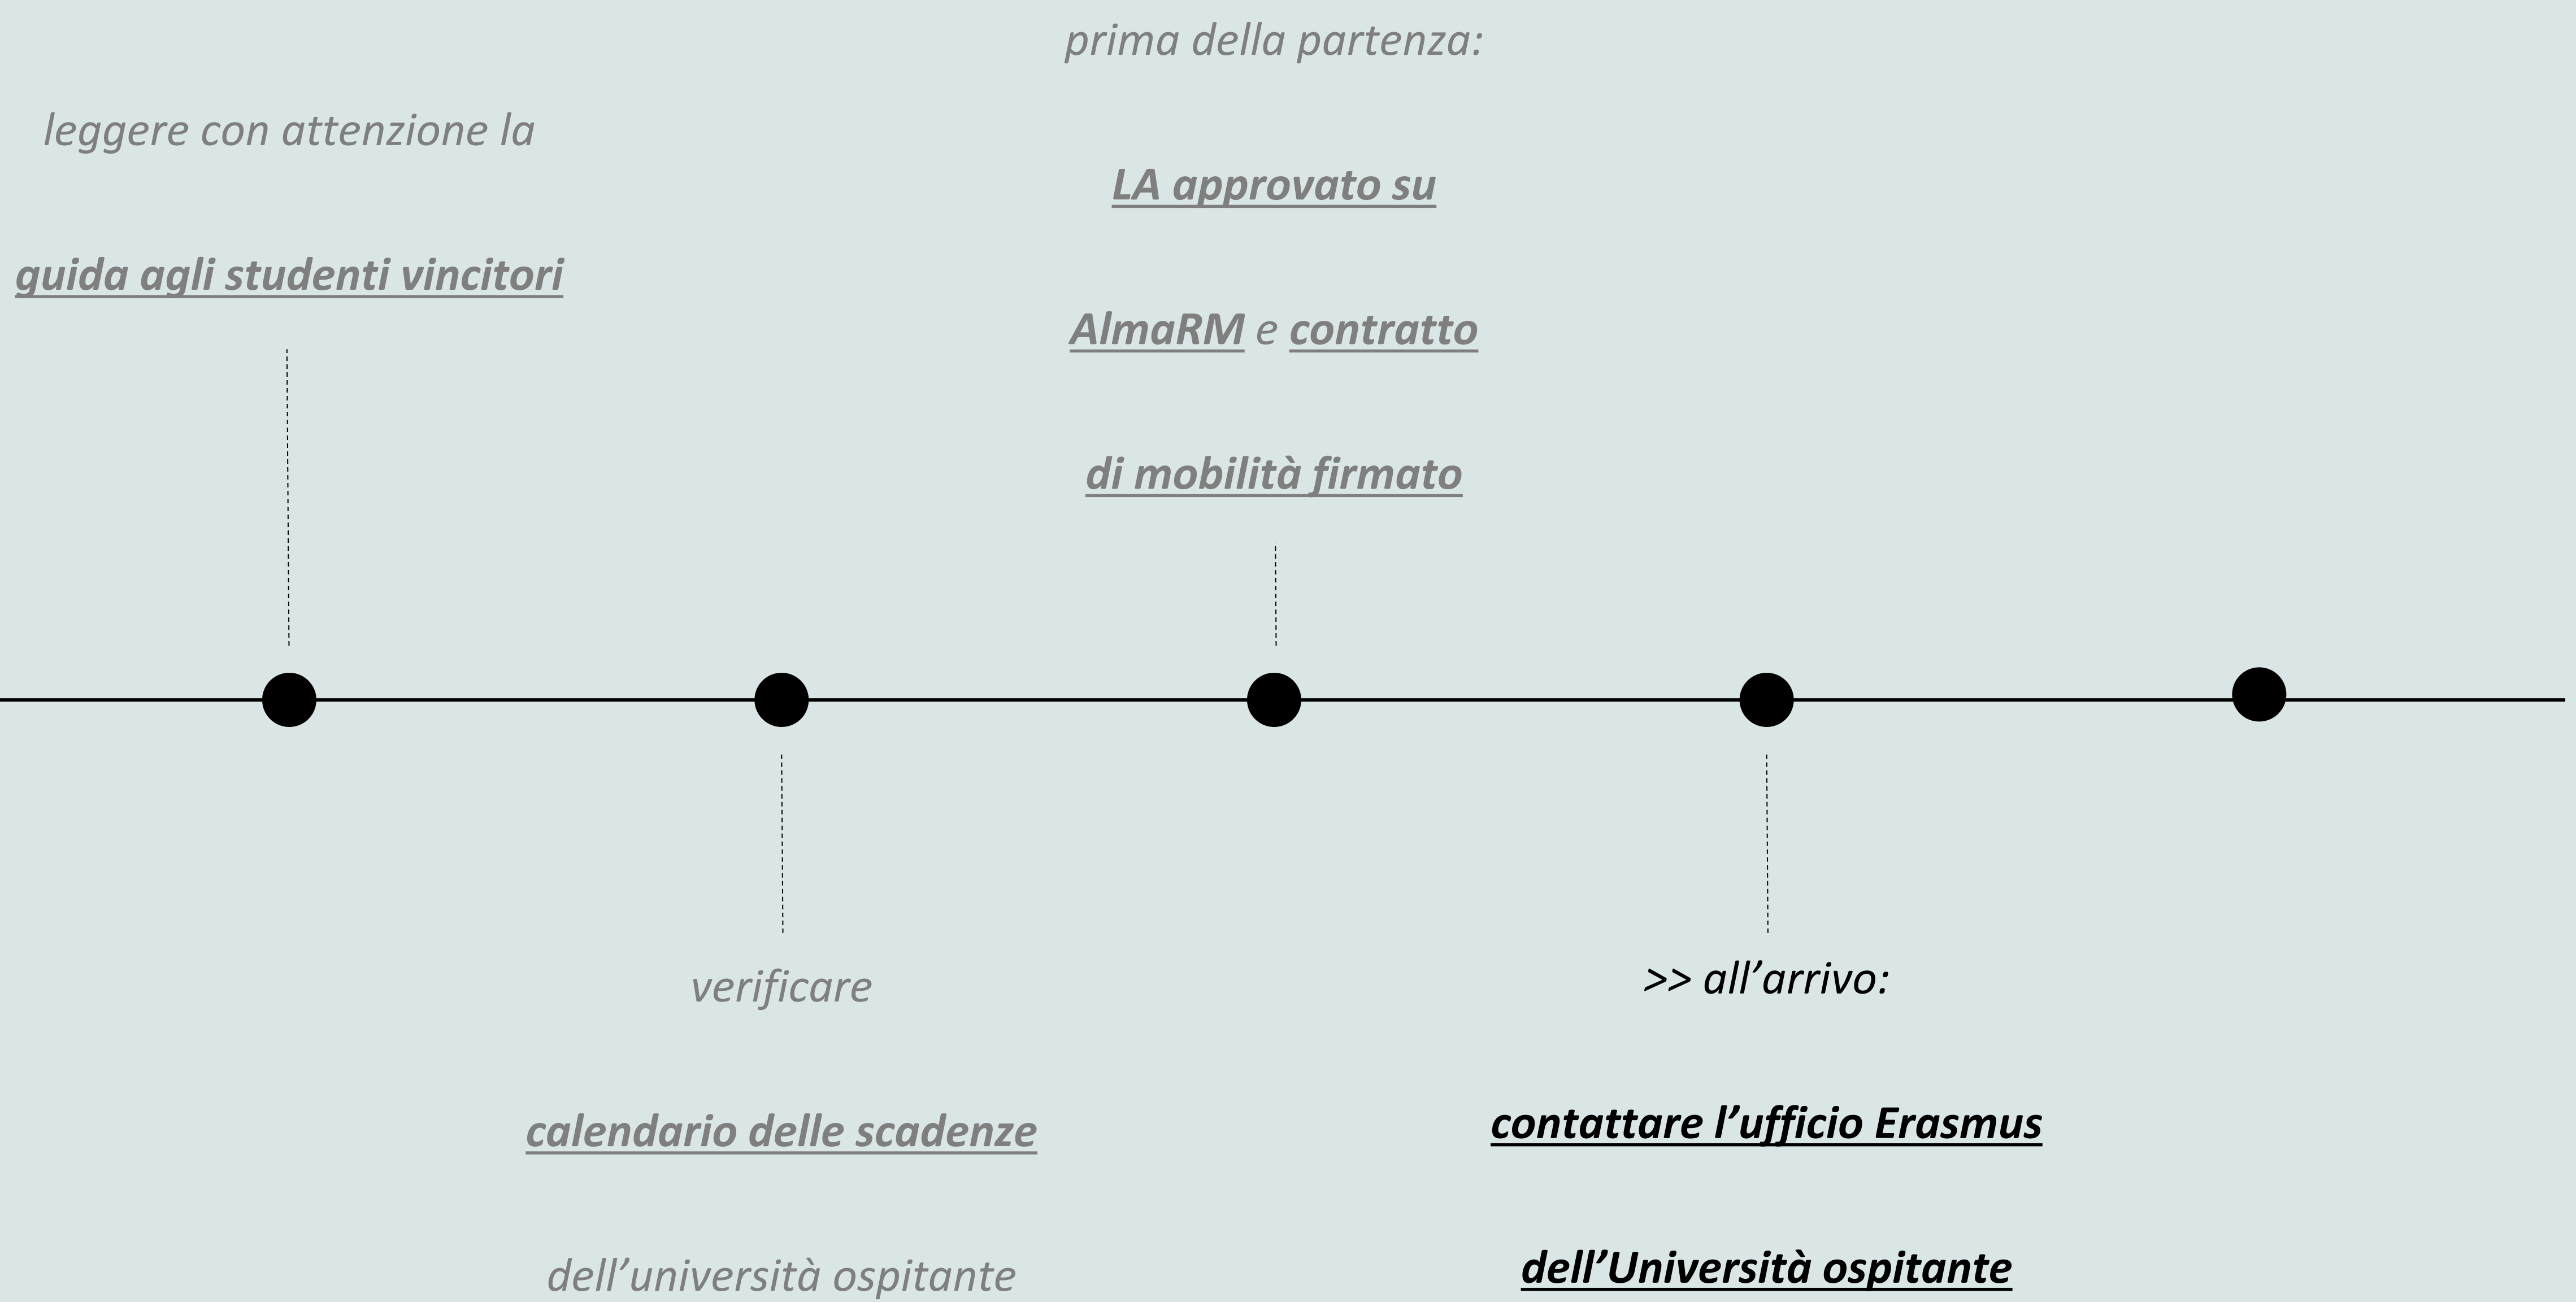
prima della partenza:

leggere con attenzione la

guida agli studenti vincitori

LA approvato su

AlmaRM e contratto

di mobilità firmato

verificare

calendario delle scadenze

dell’università ospitante

>> all’arrivo:

contattare l’ufficio Erasmus

dell’Università ospitante